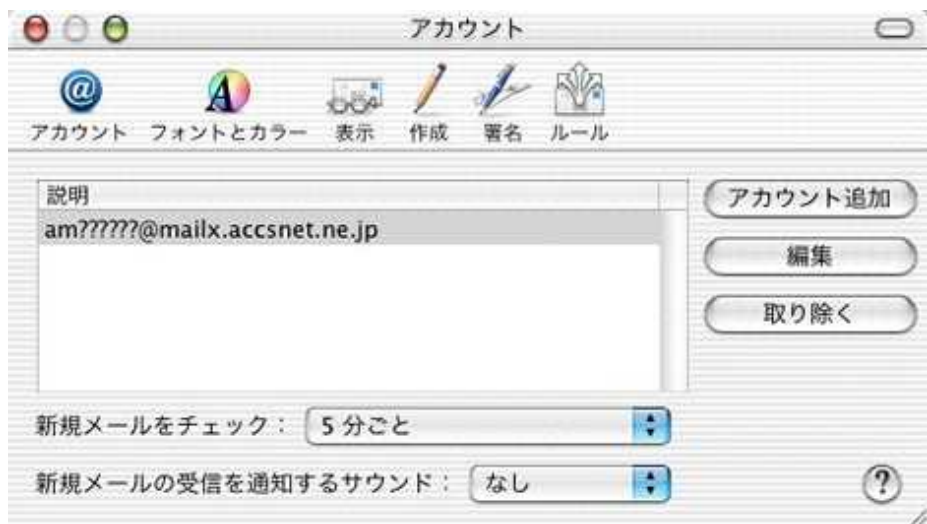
アカウント

アカウント フォントとカラー 表示 作成 署名 ルール

説明
am??????@mailx.accsnet.ne.jp

アカウント追加
編集
取り除く

新規メールをチェック： 5 分ごと

新規メールの受信を通知するサウンド： なし

?